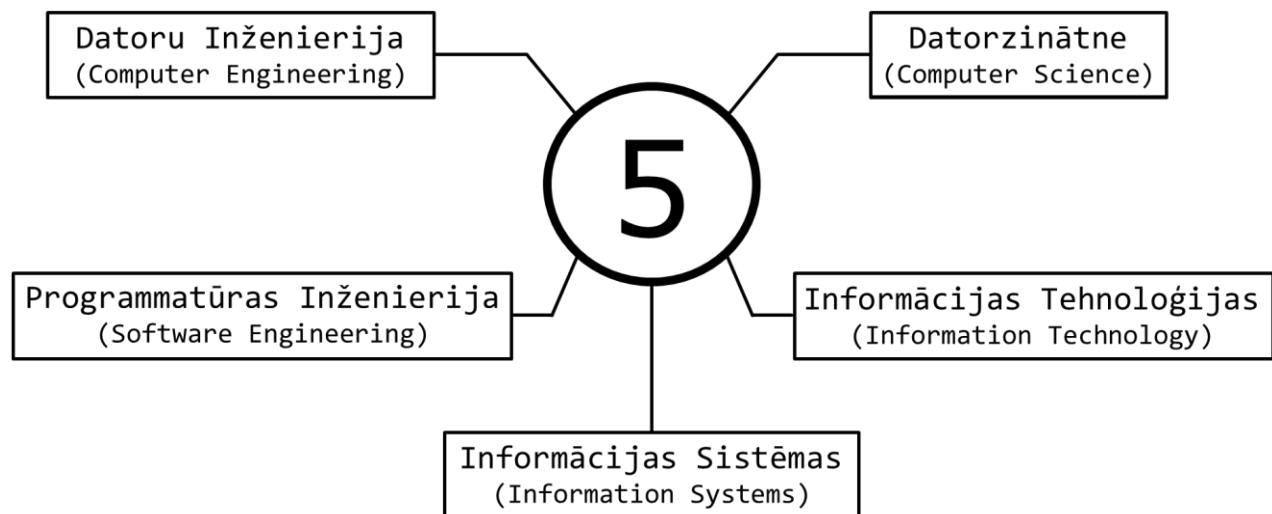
Datoru Inženierija
(Computer Engineering)

Datorzinātne
(Computer Science)

5

Programmatūras Inženierija
(Software Engineering)

Informācijas Tehnoloģijas
(Information Technology)

Informācijas Sistēmas
(Information Systems)